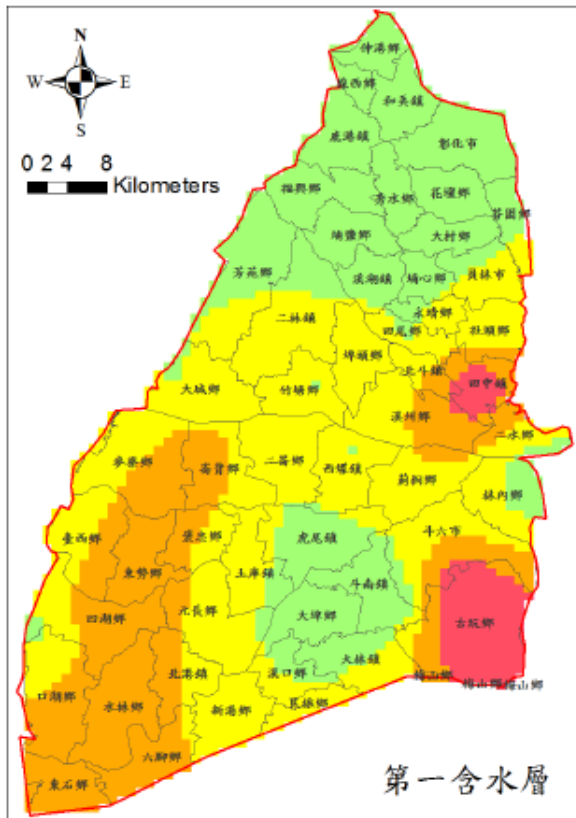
N
W
E
S
0 2 4 8
Kilometers

伸港鄉
線西鄉
和美鎮
鹿港鎮
彰化市
福興鄉
秀水鄉
花壇鄉
芬園鄉
埔鹽鄉
大村鄉
芳苑鄉
溪湖鎮
埔心鄉
員林市
永靖鄉
二林鎮
田尾鄉
社頭鄉
埤頭鄉
北斗鎮
田中鎮
大城鄉
竹塘鄉
溪州鄉
二水鄉
麥寮鄉
崙背鄉
二崙鄉
西螺鎮
莿桐鄉
林內鄉
臺西鄉
褒忠鄉
虎尾鎮
斗六市
東勢鄉
土庫鎮
斗南鎮
四湖鄉
元長鄉
大埤鄉
古坑鄉
北港鎮
虎尾鎮
大林鎮
口湖鄉
水林鄉
溪口鄉
梅山鄉
新港鄉
民雄鄉
六腳鄉
東石鄉
第一含水層